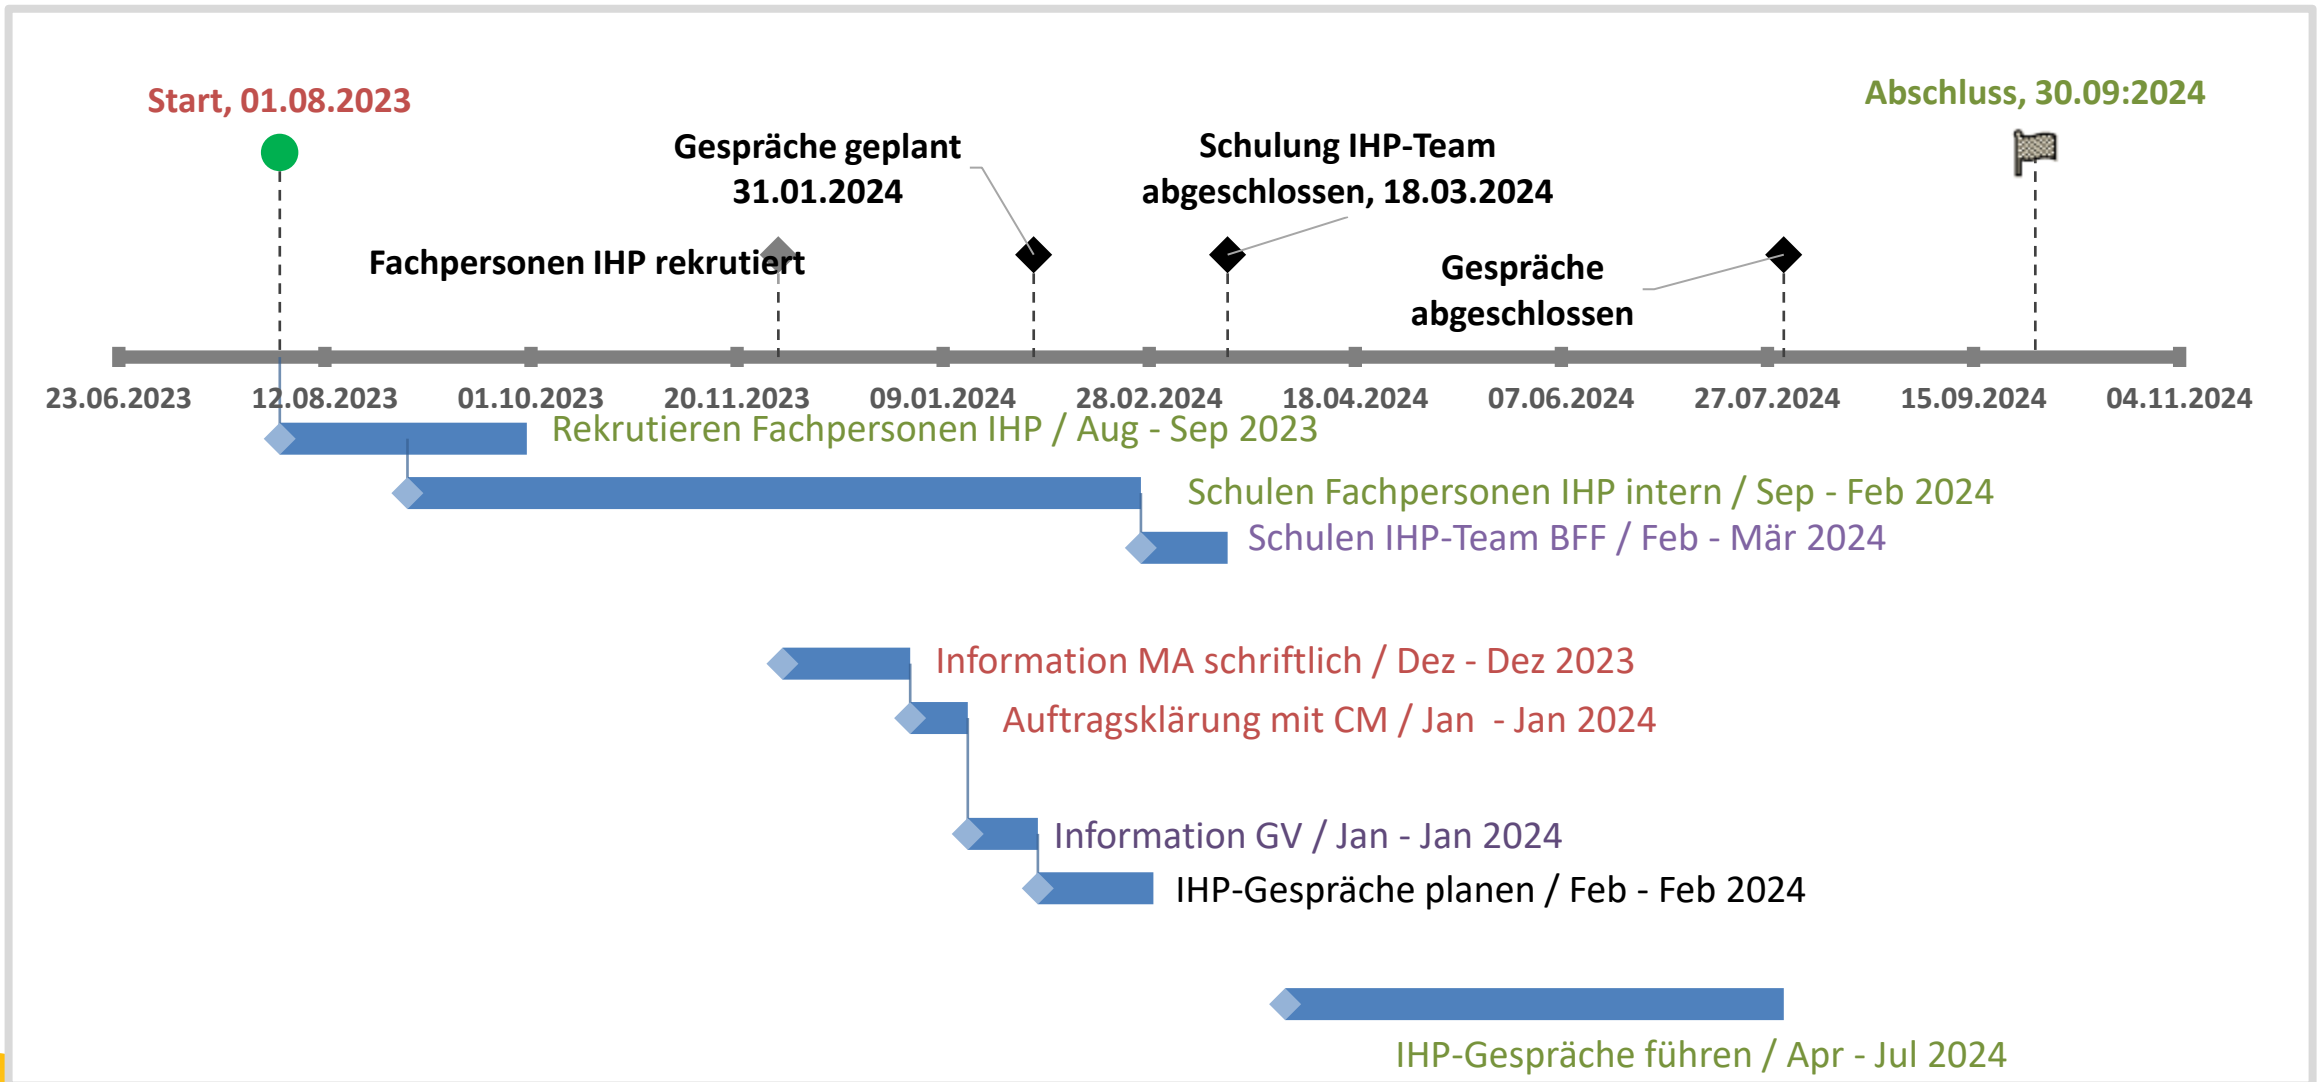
Start, 01.08.2023

Abschluss, 30.09:2024

Gespräche geplant 31.01.2024

Schulung IHP-Team abgeschlossen, 18.03.2024

Fachpersonen IHP rekrutiert

Gespräche abgeschlossen

23.06.2023 12.08.2023 01.10.2023 20.11.2023 09.01.2024 28.02.2024 18.04.2024 07.06.2024 27.07.2024 15.09.2024 04.11.2024

Rekrutieren Fachpersonen IHP / Aug - Sep 2023

Schulen Fachpersonen IHP intern / Sep - Feb 2024

Schulen IHP-Team BFF / Feb - Mär 2024

Information MA schriftlich / Dez - Dez 2023

Auftragsklärung mit CM / Jan - Jan 2024

Information GV / Jan - Jan 2024

IHP-Gespräche planen / Feb - Feb 2024

IHP-Gespräche führen / Apr - Jul 2024